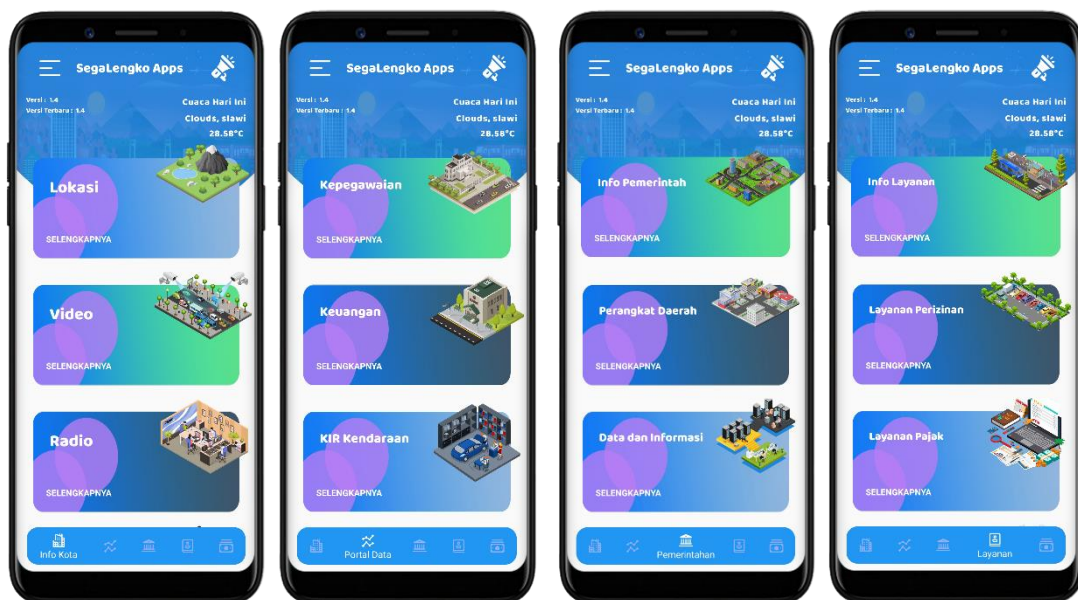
SegaLengko Apps

Versi : 1.4
Versi Terbaru : 1.4

Cuaca Hari Ini
Clouds, slawi
28.58°C

Lokasi
SELENGKAPNYA

Video
SELENGKAPNYA

Radio
SELENGKAPNYA

Info Kota

SegaLengko Apps

Versi : 1.4
Versi Terbaru : 1.4

Cuaca Hari Ini
Clouds, slawi
28.58°C

Kepegawaian
SELENGKAPNYA

Keuangan
SELENGKAPNYA

KIR Kendaraan
SELENGKAPNYA

Portal Data

SegaLengko Apps

Versi : 1.4
Versi Terbaru : 1.4

Cuaca Hari Ini
Clouds, slawi
28.58°C

Info Pemerintah
SELENGKAPNYA

Perangkat Daerah
SELENGKAPNYA

Data dan Informasi
SELENGKAPNYA

Pemerintahan

SegaLengko Apps

Versi : 1.4
Versi Terbaru : 1.4

Cuaca Hari Ini
Clouds, slawi
28.58°C

Info Layanan
SELENGKAPNYA

Layanan Perizinan
SELENGKAPNYA

Layanan Pajak
SELENGKAPNYA

Layanan